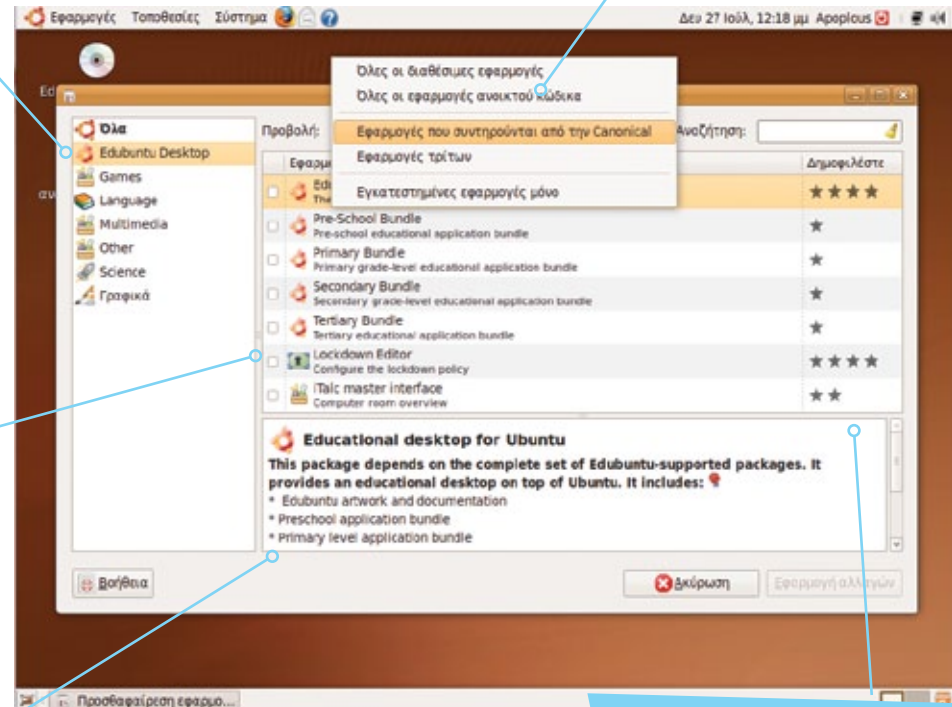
Εφαρμογές Τοποθεσίες Σύστημα

Δευ 27 Ιούλ, 12:18 μμ Apoplous

Ed

αν

Όλες οι διαθέσιμες εφαρμογές
Όλες οι εφαρμογές ανοικτού κώδικα
Εφαρμογές που συντηρούνται από την Canonical
Εφαρμογές τρίτων
Εγκατεστημένες εφαρμογές μόνο

Όλα
Edubuntu Desktop
Games
Language
Multimedia
Other
Science
Γραφικά

Προβολή:

Αναζήτηση:

| | Εφαρμ | Δημοφιλέστε |
|---|---|---|
| | Edu The | ★★★★ |
| | Pre-School Bundle Pre-school educational application bundle | ★ |
| | Primary Bundle Primary grade-level educational application bundle | ★ |
| | Secondary Bundle Secondary grade-level educational application bundle | ★ |
| | Tertiary Bundle Tertiary educational application bundle | ★ |
| | Lockdown Editor Configure the lockdown policy | ★★★★ |
| | iTalc master interface Computer room overview | ★★ |

Educational desktop for Ubuntu

This package depends on the complete set of Edubuntu-supported packages. It provides an educational desktop on top of Ubuntu. It includes:
* Edubuntu artwork and documentation
* Preschool application bundle
* Primary level application bundle

Βοήθεια

Ακύρωση

Εφαρμογή αλλαγών

Προσθαφαίρεση εφαρμο...